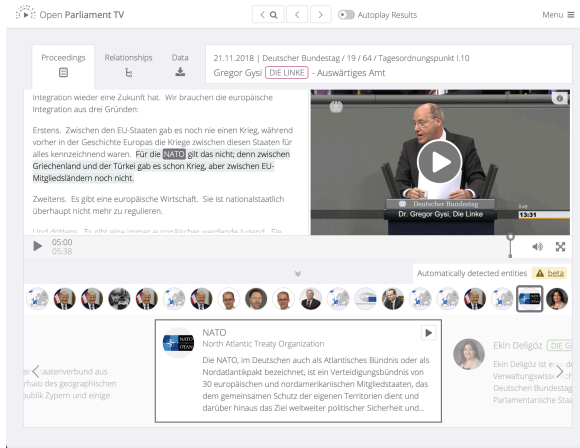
Open Parliament TV

Autoplay Results

Menu

Proceedings

Relationships

Data

21.11.2018 | Deutscher Bundestag / 19 / 64 / Tagesordnungspunkt I.10

Gregor Gysi DIE LINKE - Auswärtiges Amt

Integration wieder eine Zukunft hat. Wir brauchen die europäische Integration aus drei Gründen:

Erstens. Zwischen den EU-Staaten gab es noch nie einen Krieg, während vorher in der Geschichte Europas die Kriege zwischen diesen Staaten für alles kennzeichnend waren. Für die NATO gilt das nicht; denn zwischen Griechenland und der Türkei gab es schon Krieg, aber zwischen EU-Mitgliedsländern noch nicht.

Zweitens. Es gibt eine europäische Wirtschaft. Sie ist nationalstaatlich überhaupt nicht mehr zu regulieren.

Und drittens. Es gibt eine immer europäischer werdende Jugend. Sie

Deutscher Bundestag

Dr. Gregor Gysi, Die Linke

live

13:31

05:00

05:38

Automatically detected entities

beta

NATO

North Atlantic Treaty Organization

Die NATO, im Deutschen auch als Atlantisches Bündnis oder als Nordatlantikpakt bezeichnet, ist ein Verteidigungsbündnis von 30 europäischen und nordamerikanischen Mitgliedstaaten, das dem gemeinsamen Schutz der eigenen Territorien dient und darüber hinaus das Ziel weltweiter politischer Sicherheit und...

…aatenverbund aus
…rhalb des geographischen
…ublik Zypern und einige

Ekin Deligöz

DIE G…

Ekin Deligöz ist ei… de…
Verwaltungswiss…
Deutschen Bundestag…
Parlamentarische Staa…